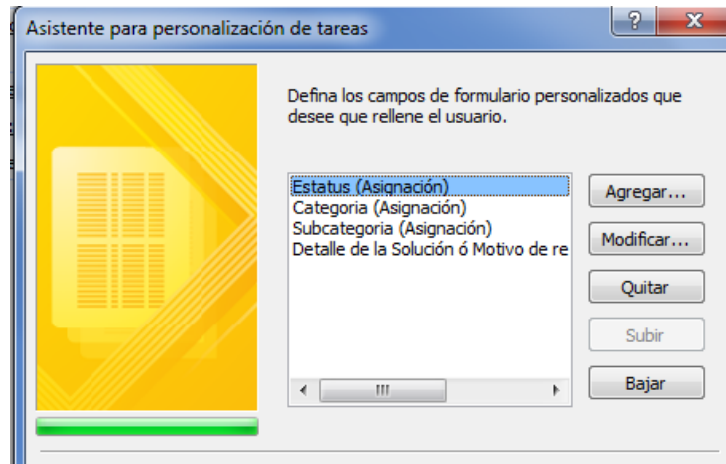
Asistente para personalización de tareas

?

X

Defina los campos de formulario personalizados que desee que rellene el usuario.

Estatus (Asignación)
Categoria (Asignación)
Subcategoria (Asignación)
Detalle de la Solución ó Motivo de re

Agregar...

Modificar...

Quitar

Subir

Bajar